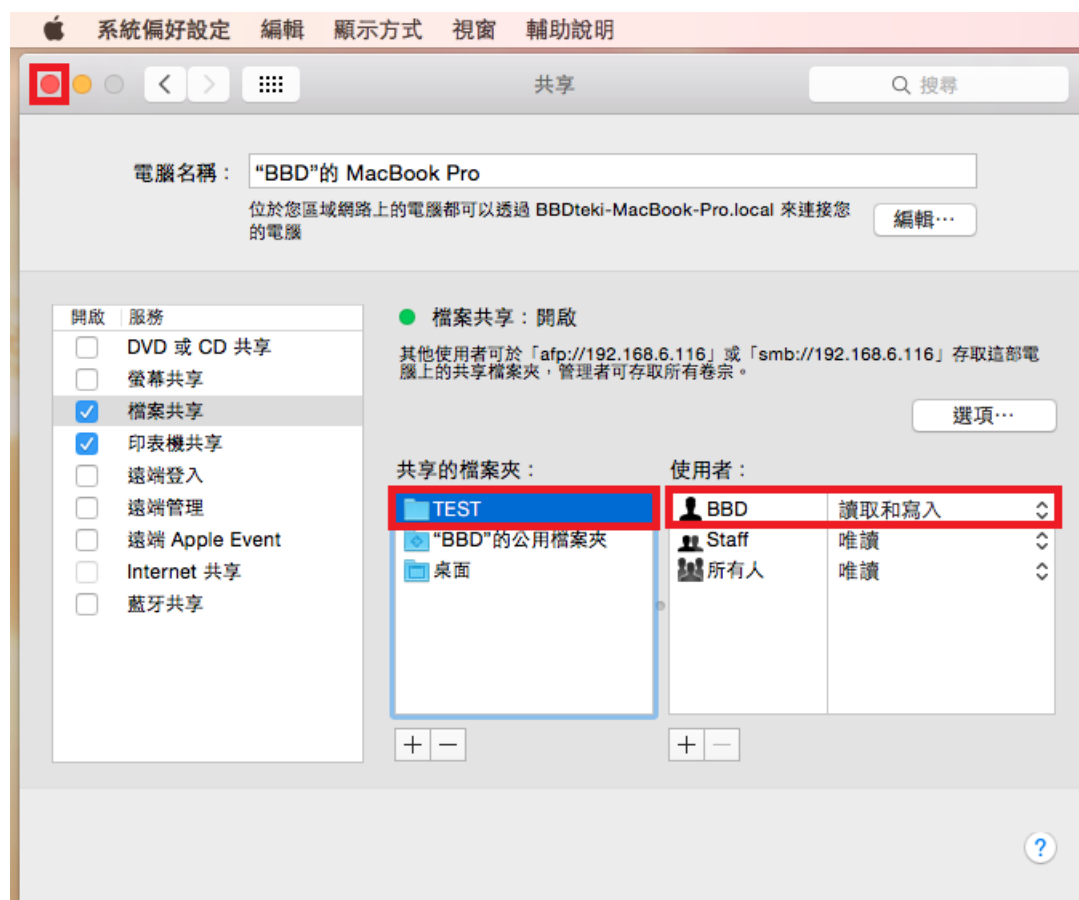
系統偏好設定 編輯 顯示方式 視窗 輔助說明

共享

搜尋

電腦名稱： “BBD”的 MacBook Pro

位於您區域網路上的電腦都可以透過 BBDteki-MacBook-Pro.local 來連接您的電腦

編輯⋯

| 開啟 | 服務 |
|---|---|
| ☐ | DVD 或 CD 共享 |
| ☐ | 螢幕共享 |
| ☑ | 檔案共享 |
| ☑ | 印表機共享 |
| ☐ | 遠端登入 |
| ☐ | 遠端管理 |
| ☐ | 遠端 Apple Event |
| ☐ | Internet 共享 |
| ☐ | 藍牙共享 |

檔案共享：開啟

其他使用者可於「afp://192.168.6.116」或「smb://192.168.6.116」存取這部電腦上的共享檔案夾，管理者可存取所有卷宗。

選項⋯

共享的檔案夾：

TEST
“BBD”的公用檔案夾
桌面

使用者：

| | |
|---|---|
| BBD | 讀取和寫入 |
| Staff | 唯讀 |
| 所有人 | 唯讀 |

+ −

+ −

?